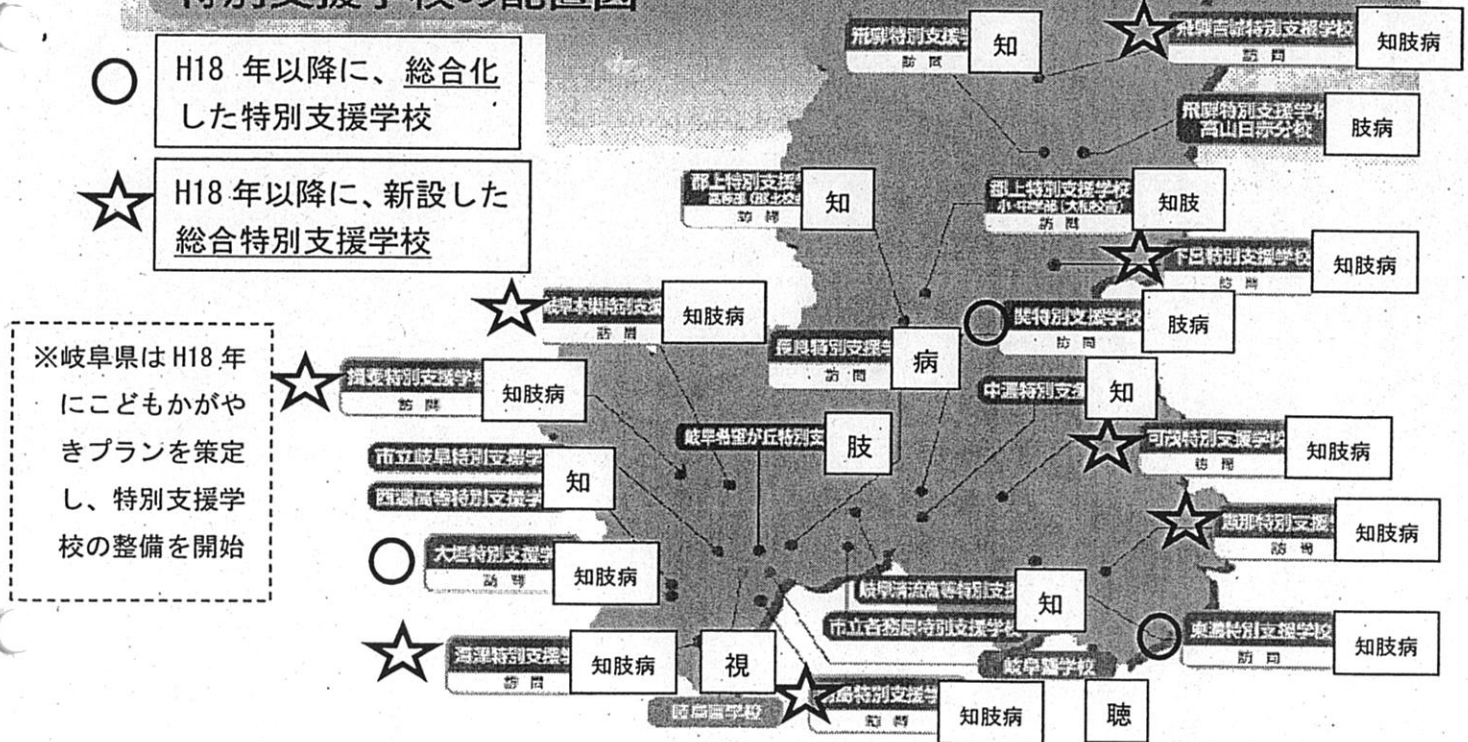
特別支援学校の配置図

○ H18 年以降に、総合化した特別支援学校

☆ H18 年以降に、新設した総合特別支援学校

※岐阜県は H18 年にこどもかがやきプランを策定し、特別支援学校の整備を開始

飛騨特別支援学校 訪問 知

飛騨吉城特別支援学校 訪問 知肢病

飛騨特別支援学校 高山日赤分校 肢病

郡上特別支援学校 高等部 訪問 知

郡上特別支援学校 小・中学部（大和校舎） 訪問 知肢

下呂特別支援学校 訪問 知肢病

岐阜本巣特別支援学校 訪問 知肢病

長良特別支援学校 訪問 病

関特別支援学校 訪問 肢病

揖斐特別支援学校 訪問 知肢病

中濃特別支援学校 知

岐阜希望が丘特別支援学校 肢

可茂特別支援学校 訪問 知肢病

市立岐阜特別支援学校

西濃高等特別支援学校 知

恵那特別支援学校 訪問 知肢病

大垣特別支援学校 訪問 知肢病

岐阜清流高等特別支援学校 知

市立各務原特別支援学校

東濃特別支援学校 訪問 知肢病

海津特別支援学校 訪問 知肢病

視

岐阜聾学校

岐阜盲学校

羽島特別支援学校 訪問 知肢病

聴